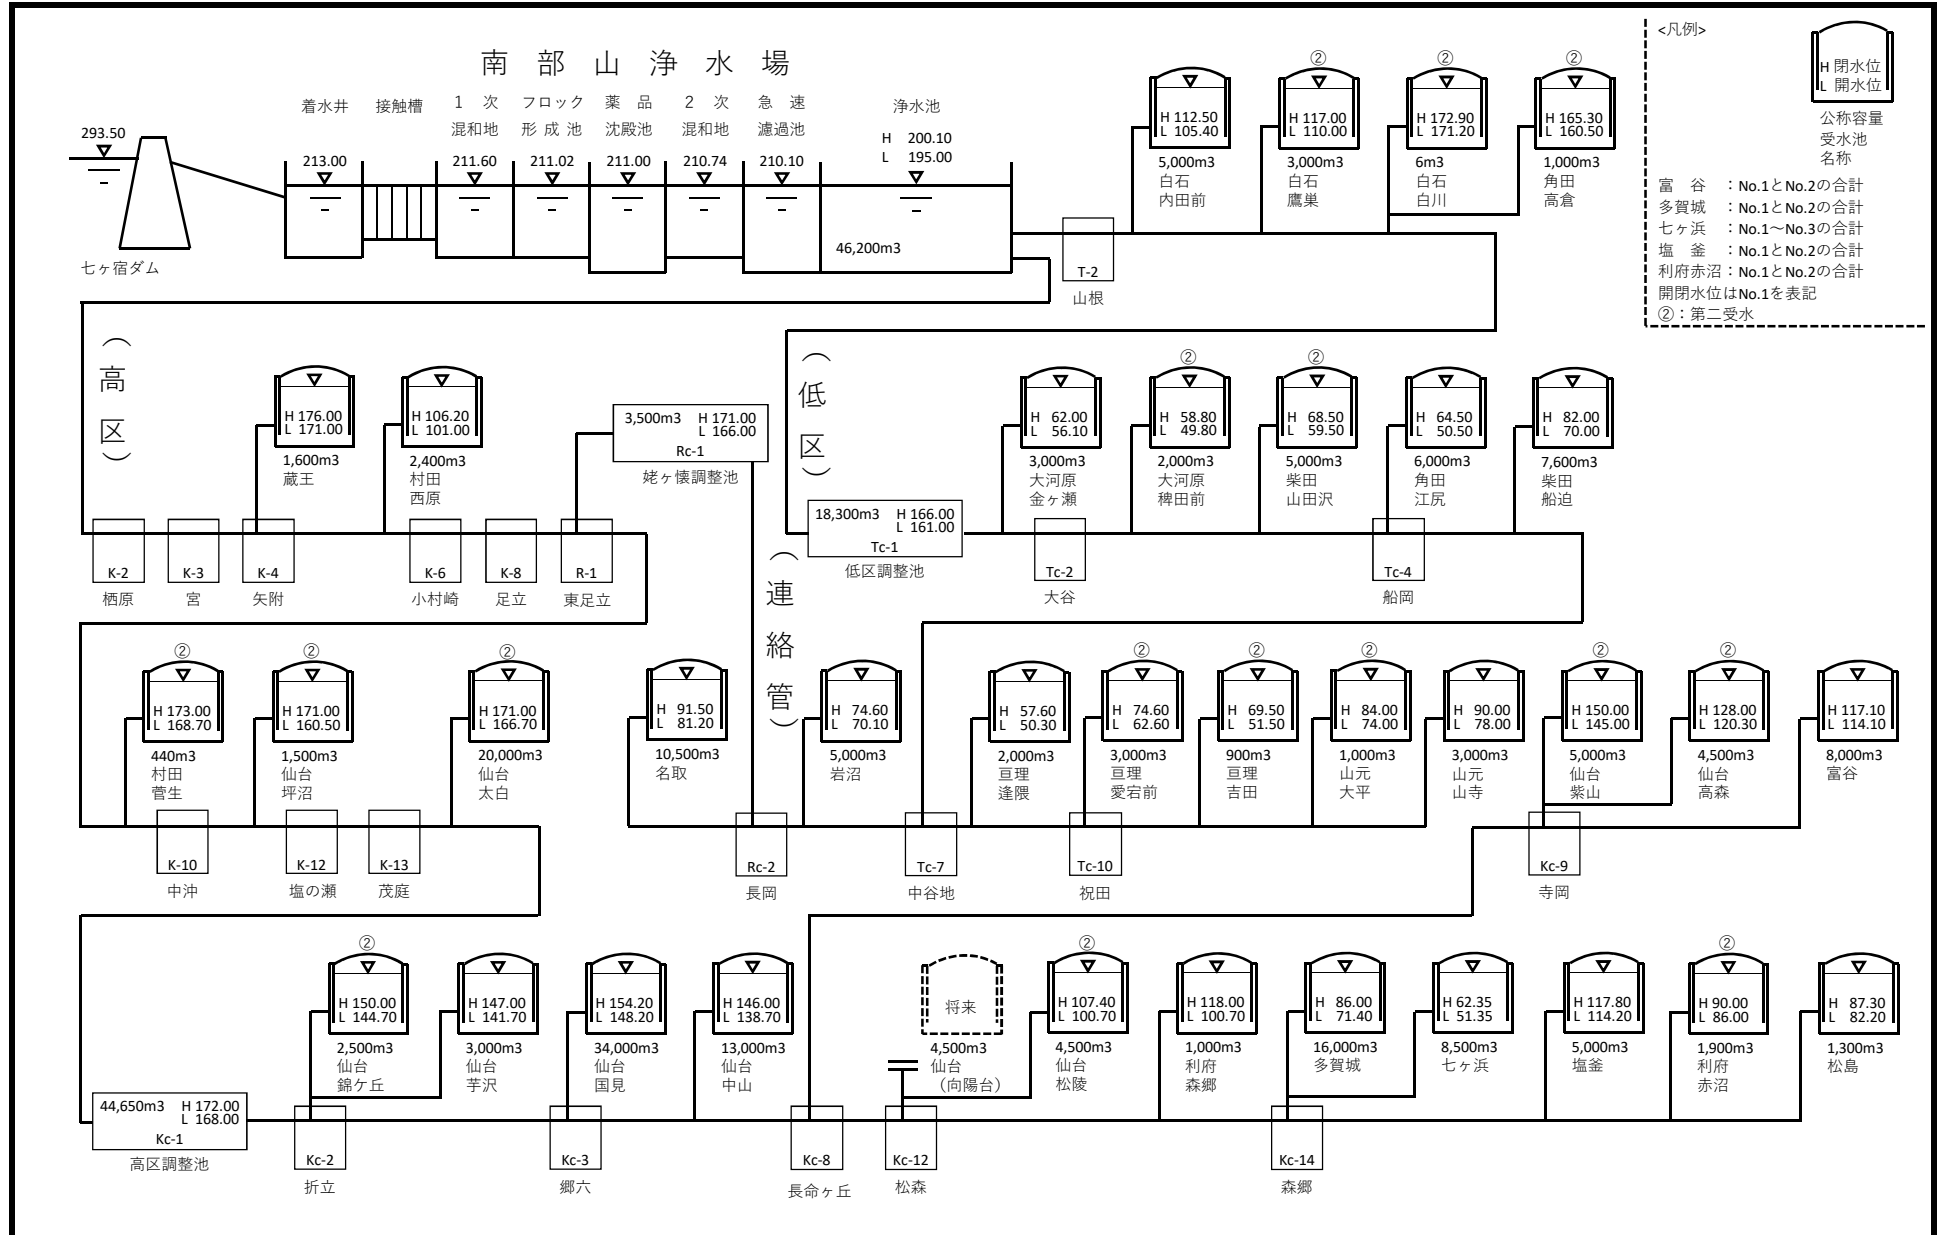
南部山浄水場

<凡例>
H 閉水位
L 開水位
公称容量
受水池
名称
富谷 ：No.1とNo.2の合計
多賀城 ：No.1とNo.2の合計
七ヶ浜 ：No.1～No.3の合計
塩釜 ：No.1とNo.2の合計
利府赤沼：No.1とNo.2の合計
開閉水位はNo.1を表記
②：第二受水

293.50
七ヶ宿ダム

着水井 213.00
接触槽
1次混和地 211.60
フロック形成池 211.02
薬品沈殿池 211.00
2次混和地 210.74
急速濾過池 210.10
浄水池 H 200.10 L 195.00
46,200m3

T-2 山根

H 112.50 L 105.40 5,000m3 白石 内田前
② H 117.00 L 110.00 3,000m3 白石 鷹巣
② H 172.90 L 171.20 6m3 白石 白川
② H 165.30 L 160.50 1,000m3 角田 高倉

（高区）

H 176.00 L 171.00 1,600m3 蔵王
H 106.20 L 101.00 2,400m3 村田 西原
3,500m3 H 171.00 L 166.00 Rc-1 姥ヶ懐調整池

K-2 栖原
K-3 宮
K-4 矢附
K-6 小村崎
K-8 足立
R-1 東足立

（低区）

18,300m3 H 166.00 L 161.00 Tc-1 低区調整池
H 62.00 L 56.10 3,000m3 大河原 金ヶ瀬
② H 58.80 L 49.80 2,000m3 大河原 稗田前
② H 68.50 L 59.50 5,000m3 柴田 山田沢
H 64.50 L 50.50 6,000m3 角田 江尻
H 82.00 L 70.00 7,600m3 柴田 船迫
Tc-2 大谷
Tc-4 船岡

（連絡管）

② H 173.00 L 168.70 440m3 村田 菅生
② H 171.00 L 160.50 1,500m3 仙台 坪沼
② H 171.00 L 166.70 20,000m3 仙台 太白
H 91.50 L 81.20 10,500m3 名取
H 74.60 L 70.10 5,000m3 岩沼
H 57.60 L 50.30 2,000m3 亘理 逢隈
② H 74.60 L 62.60 3,000m3 亘理 愛宕前
② H 69.50 L 51.50 900m3 亘理 吉田
② H 84.00 L 74.00 1,000m3 山元 大平
H 90.00 L 78.00 3,000m3 山元 山寺
② H 150.00 L 145.00 5,000m3 仙台 紫山
② H 128.00 L 120.30 4,500m3 仙台 高森
H 117.10 L 114.10 8,000m3 富谷

K-10 中沖
K-12 塩の瀬
K-13 茂庭
Rc-2 長岡
Tc-7 中谷地
Tc-10 祝田
Kc-9 寺岡

44,650m3 H 172.00 L 168.00 Kc-1 高区調整池
② H 150.00 L 144.70 2,500m3 仙台 錦ケ丘
H 147.00 L 141.70 3,000m3 仙台 芋沢
H 154.20 L 148.20 34,000m3 仙台 国見
H 146.00 L 138.70 13,000m3 仙台 中山
将来 4,500m3 仙台 （向陽台）
② H 107.40 L 100.70 4,500m3 仙台 松陵
H 118.00 L 100.70 1,000m3 利府 森郷
H 86.00 L 71.40 16,000m3 多賀城
H 62.35 L 51.35 8,500m3 七ヶ浜
H 117.80 L 114.20 5,000m3 塩釜
② H 90.00 L 86.00 1,900m3 利府 赤沼
H 87.30 L 82.20 1,300m3 松島

Kc-2 折立
Kc-3 郷六
Kc-8 長命ヶ丘
Kc-12 松森
Kc-14 森郷